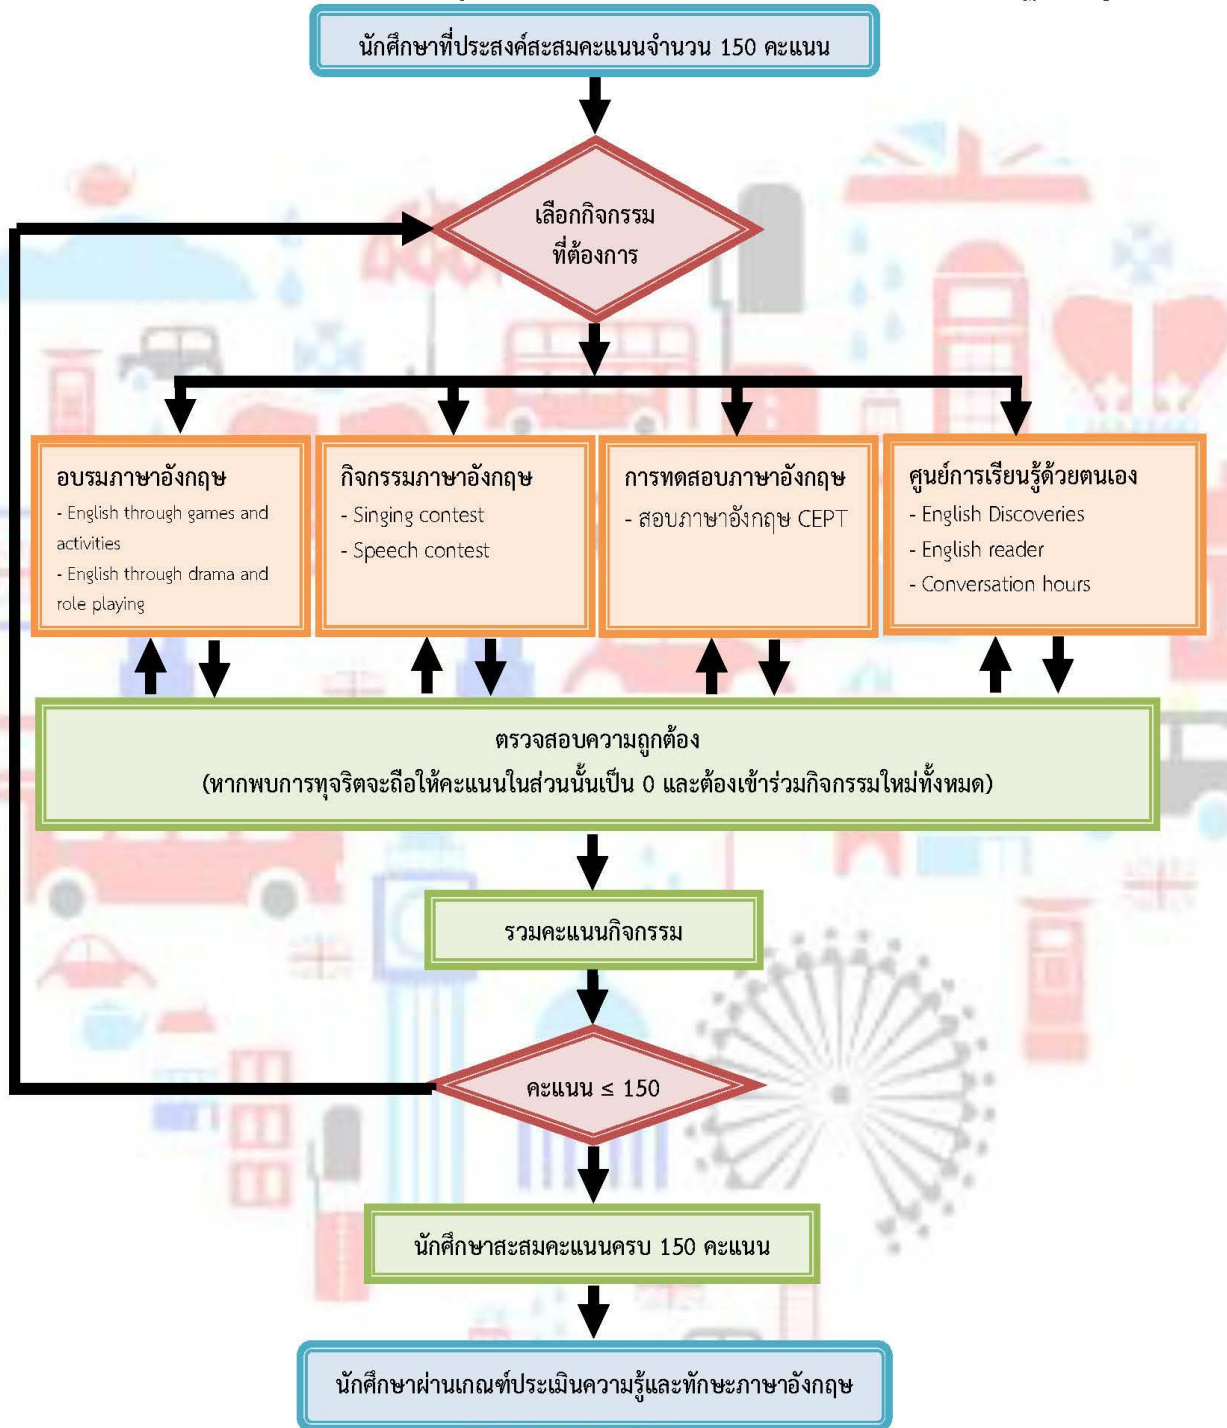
นักศึกษาที่ประสงค์สะสมคะแนนจำนวน 150 คะแนน

เลือกกิจกรรม ที่ต้องการ

อบรมภาษาอังกฤษ
- English through games and activities
- English through drama and role playing

กิจกรรมภาษาอังกฤษ
- Singing contest
- Speech contest

การทดสอบภาษาอังกฤษ
- สอบภาษาอังกฤษ CEPT

ศูนย์การเรียนรู้ด้วยตนเอง
- English Discoveries
- English reader
- Conversation hours

ตรวจสอบความถูกต้อง
(หากพบการทุจริตจะถือให้คะแนนในส่วนนั้นเป็น 0 และต้องเข้าร่วมกิจกรรมใหม่ทั้งหมด)

รวมคะแนนกิจกรรม

คะแนน $\leq$ 150

นักศึกษาสะสมคะแนนครบ 150 คะแนน

นักศึกษาผ่านเกณฑ์ประเมินความรู้และทักษะภาษาอังกฤษ